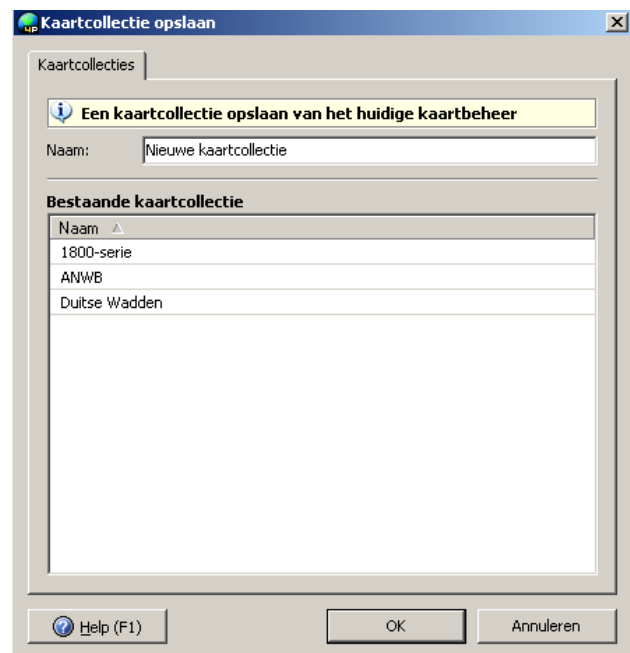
Kaartcollectie opslaan

Kaartcollecties

Een kaartcollectie opslaan van het huidige kaartbeheer

Naam: Nieuwe kaartcollectie

Bestaande kaartcollectie

| Naam |
|---|
| 1800-serie |
| ANWB |
| Duitse Wadden |

Help (F1)

OK

Annuleren